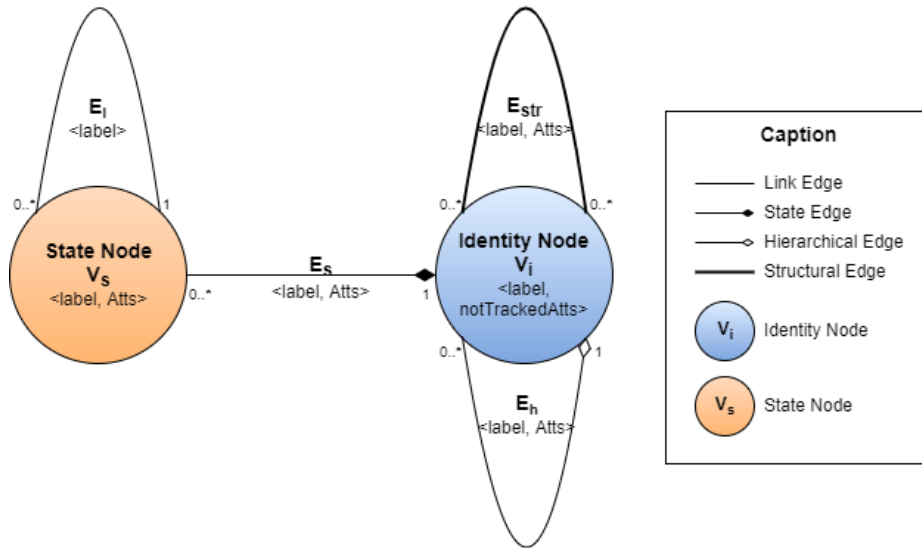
$E_l$
<label>
0..*
1

State Node
$V_s$
<label, Atts>
0..*

$E_s$
<label, Atts>
1

$E_{str}$
<label, Atts>
0..*
0..*

Identity Node
$V_i$
<label, notTrackedAtts>

0..*
1
$E_h$
<label, Atts>

Caption
Link Edge
State Edge
Hierarchical Edge
Structural Edge
$V_i$
Identity Node
$V_s$
State Node